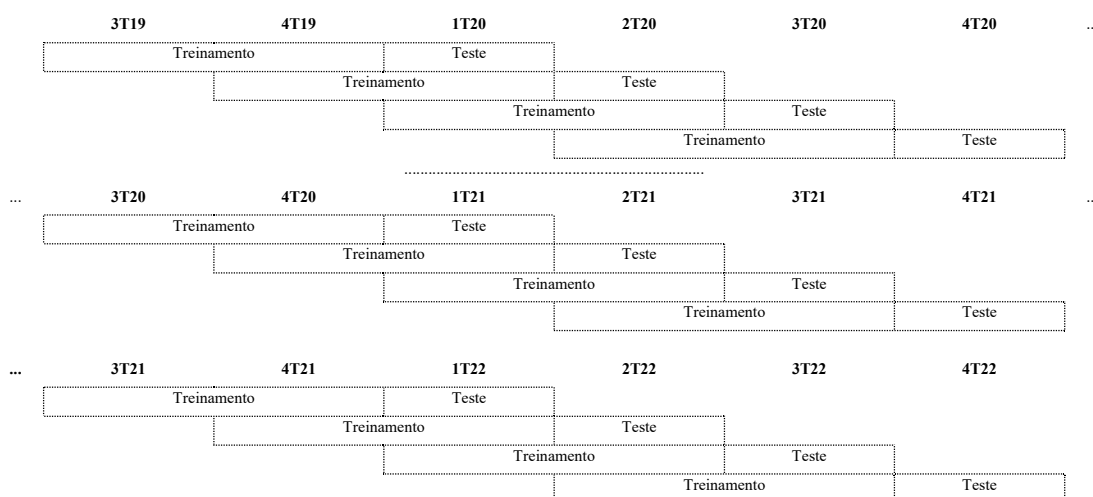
3T19 4T19 1T20 2T20 3T20 4T20 ..

Treinamento Teste
Treinamento Teste
Treinamento Teste
Treinamento Teste

.........................................................................

... 3T20 4T20 1T21 2T21 3T21 4T21 ..

Treinamento Teste
Treinamento Teste
Treinamento Teste
Treinamento Teste

... 3T21 4T21 1T22 2T22 3T22 4T22

Treinamento Teste
Treinamento Teste
Treinamento Teste
Treinamento Teste